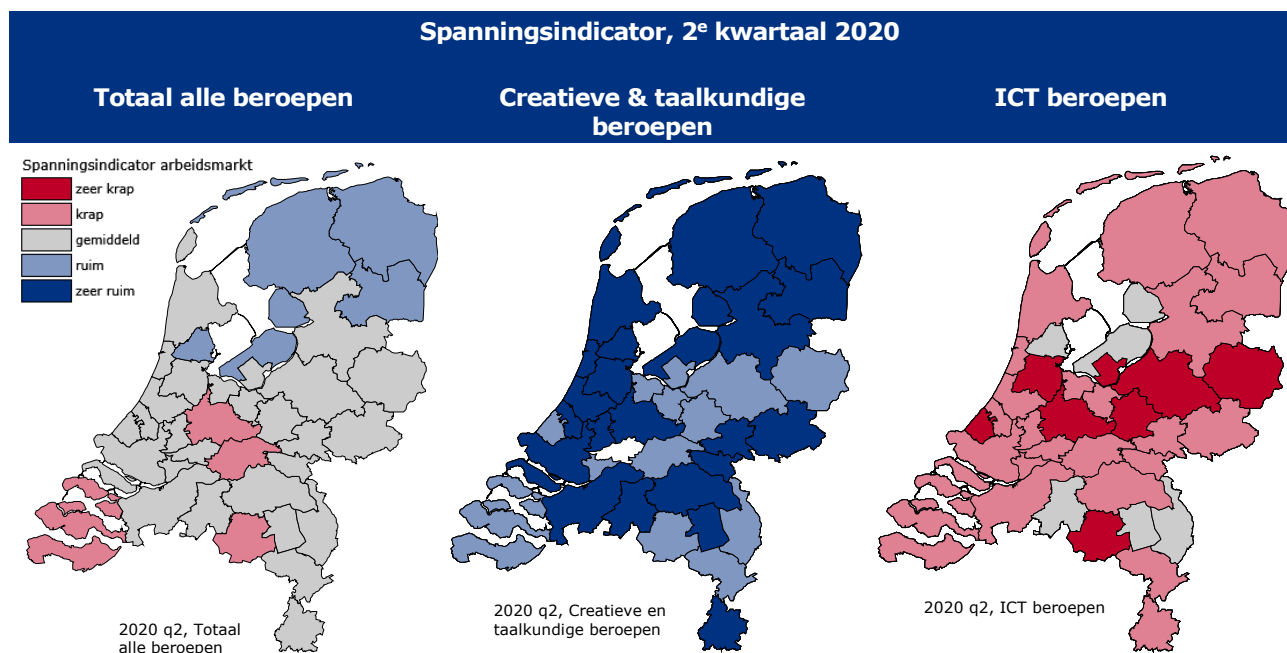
Spanningsindicator, 2$^e$ kwartaal 2020

Totaal alle beroepen

Creatieve & taalkundige beroepen

ICT beroepen

Spanningsindicator arbeidsmarkt
zeer krap
krap
gemiddeld
ruim
zeer ruim

2020 q2, Totaal alle beroepen

2020 q2, Creatieve en taalkundige beroepen

2020 q2, ICT beroepen